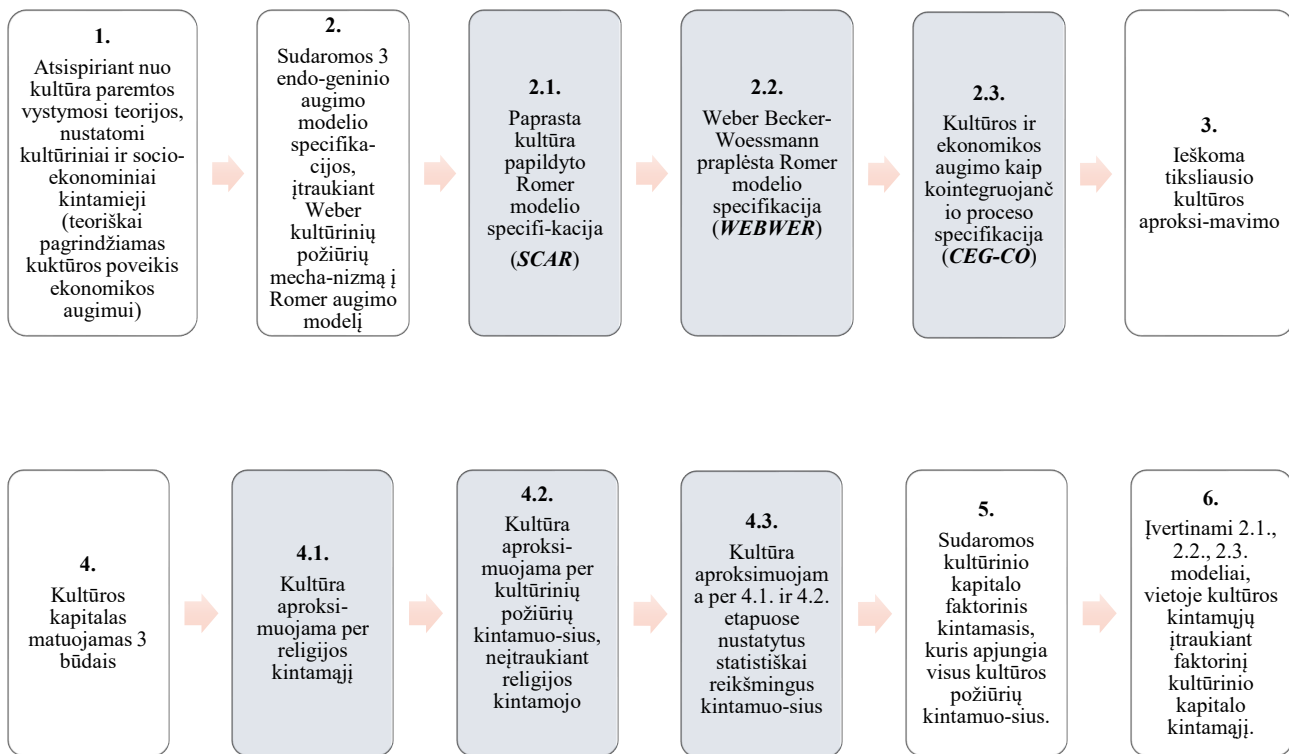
1.
Atsispiriant nuo kultūra paremtos vystymosi teorijos, nustatomi kultūriniai ir socio-ekonominiai kintamieji (teoriškai pagrindžiamas kuktūros poveikis ekonomikos augimui)

2.
Sudaromos 3 endo-geninio augimo modelio specifika-cijos, įtraukiant Weber kultūrinių požiūrių mecha-nizmą į Romer augimo modelį

2.1.
Paprasta kultūra papildyto Romer modelio specifi-kacija
(*SCAR*)

2.2.
Weber Becker-Woessmann praplėsta Romer modelio specifikacija
(*WEBWER*)

2.3.
Kultūros ir ekonomikos augimo kaip kointegruojančio proceso specifikacija
(*CEG-CO*)

3.
Ieškoma tiksliausio kultūros aproksi-mavimo

4.
Kultūros kapitalas matuojamas 3 būdais

4.1.
Kultūra aproksi-muojama per religijos kintamąjį

4.2.
Kultūra aproksi-muojama per kultūrinių požiūrių kintamuo-sius, neįtraukiant religijos kintamojo

4.3.
Kultūra aproksimuojama per 4.1. ir 4.2. etapuose nustatytus statistiškai reikšmingus kintamuo-sius

5.
Sudaromos kultūrinio kapitalo faktorinis kintamasis, kuris apjungia visus kultūros požiūrių kintamuo-sius.

6.
Įvertinami 2.1., 2.2., 2.3. modeliai, vietoje kultūros kintamųjų įtraukiant faktorinį kultūrinio kapitalo kintamąjį.